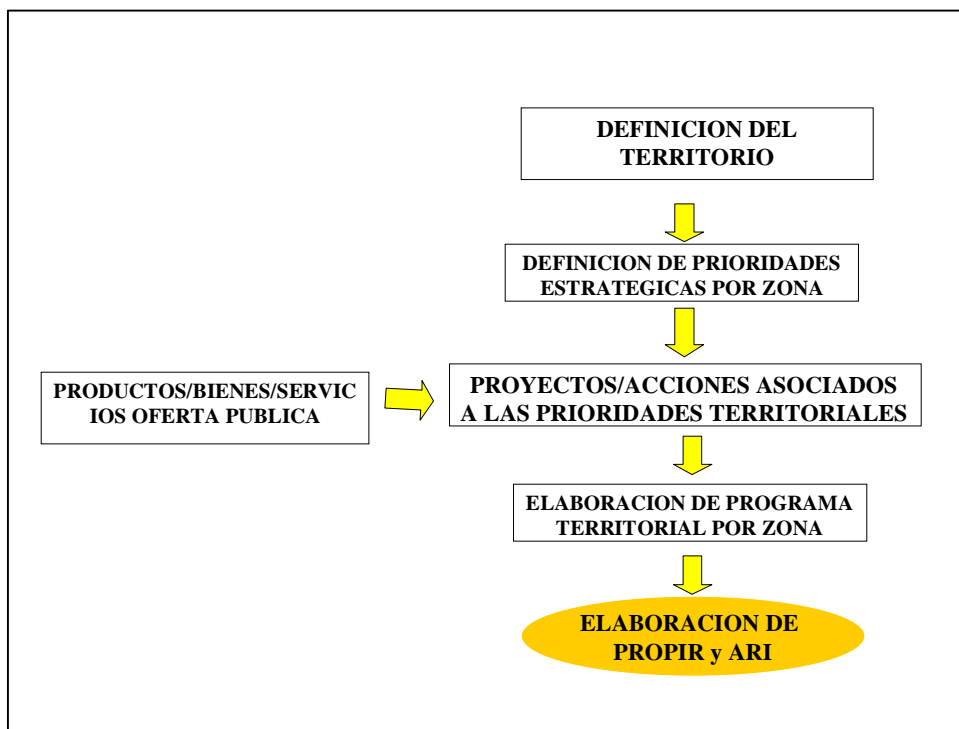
DEFINICION DEL TERRITORIO

DEFINICION DE PRIORIDADES ESTRATEGICAS POR ZONA

PRODUCTOS/BIENES/SERVICIOS OFERTA PUBLICA

PROYECTOS/ACCIONES ASOCIADOS A LAS PRIORIDADES TERRITORIALES

ELABORACION DE PROGRAMA TERRITORIAL POR ZONA

ELABORACION DE PROPIR y ARI